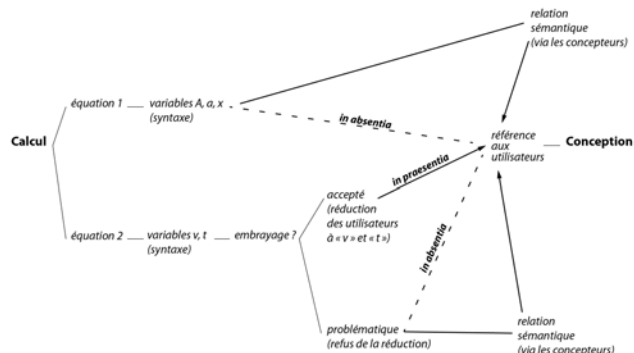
relation sémantique (via les concepteurs)

Calcul

équation 1 — variables A, a, x (syntaxe)

in absentia

référence aux utilisateurs — Conception

in praesentia

accepté (réduction des utilisateurs à « v » et « t »)

équation 2 — variables v, t (syntaxe) — embrayage ?

in absentia

problématique (refus de la réduction)

relation sémantique (via les concepteurs)